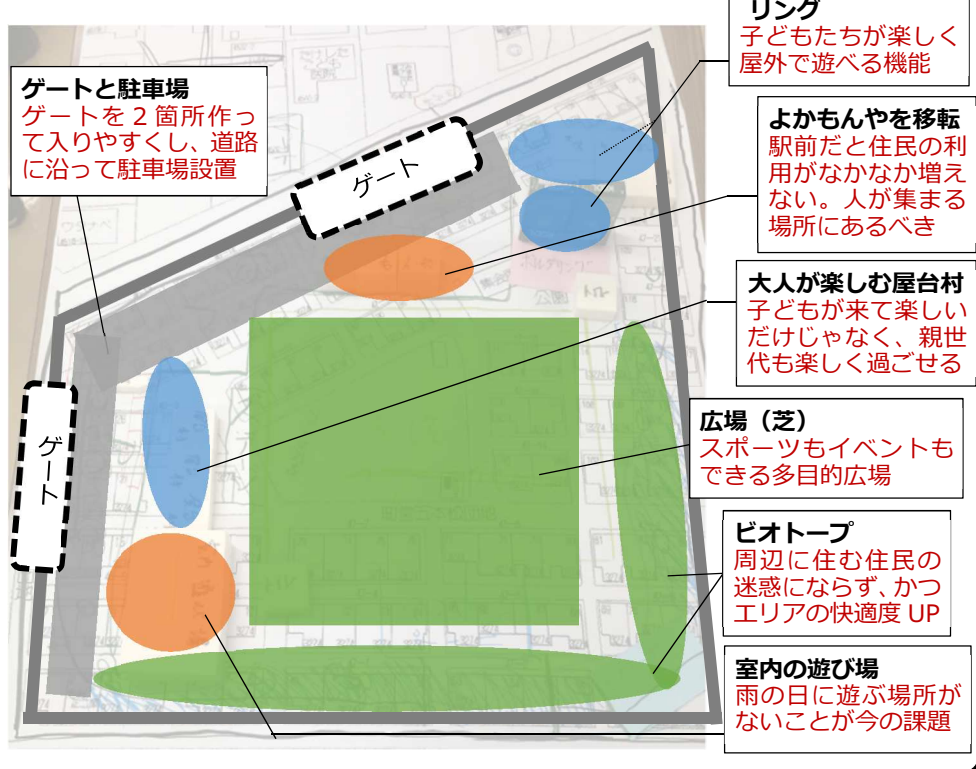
リング
子どもたちが楽しく屋外で遊べる機能

ゲートと駐車場
ゲートを2箇所作って入りやすくし、道路に沿って駐車場設置

ゲート

ゲート

よかもんやを移転
駅前だと住民の利用がなかなか増えない。人が集まる場所にあるべき

大人が楽しむ屋台村
子どもが来て楽しいだけじゃなく、親世代も楽しく過ごせる

広場（芝）
スポーツもイベントもできる多目的広場

ビオトープ
周辺に住む住民の迷惑にならず、かつエリアの快適度UP

室内の遊び場
雨の日に遊ぶ場所がないことが今の課題